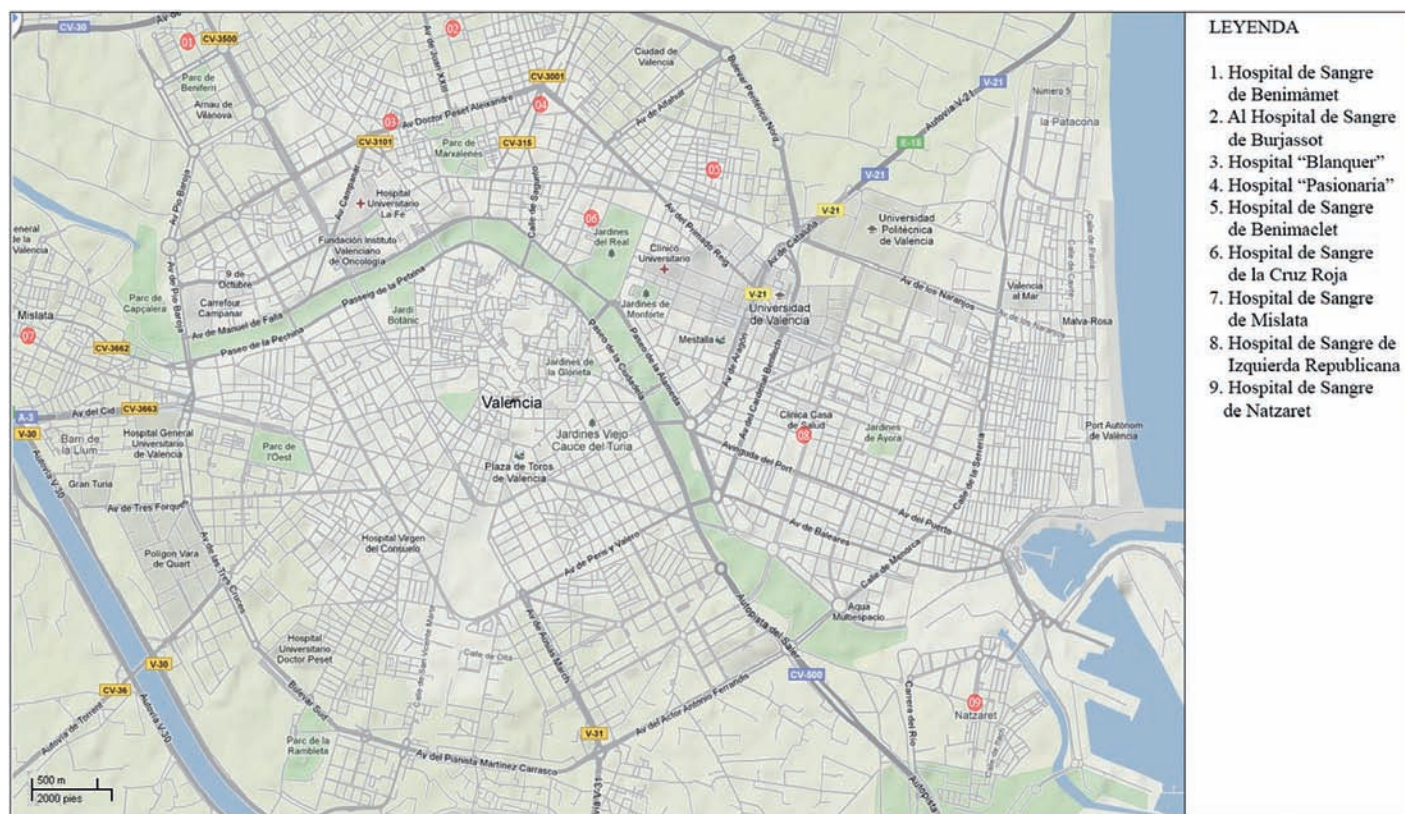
CV-30
Av de
01
CV-3500
02
Parc de Beniferri
Arnau de Vilanova
Av de Joan XXIII
CV-3001
Ciudad de Valencia
04
03
Av Doctor Peset Aleixandre
CV-3101
Parc de Marxalenes
CV-315
Av de Alfahuir
Bulevar Periférico Norte
V-21
Autovía V-21
Número 5
La Patacona
E-15
05
V-21
Av Pio Baroja
Av Campanar
Hospital Universitario La Fe
Calle de Sagunto
06
Jardines del Real
Av del Primado Reig
V-21
Av de Cataluña
Universidad Politécnica de Valencia
General de la Valencia
Fundación Instituto Valenciano de Oncología
Clínico Universitario
Av de Pio Baroja
9 de Octubre
Jardines de Monforte
V-21
Universidad de Valencia
Av de los Naranjos
Valencia al Mar
Av de los Naranjos
Malva-Rosa
Calle de Pavía
Calle del Cavite
Parc de Capçalera
Carrefour Campanar
Passeig de la Petxina
Jardí Botànic
Mestalla
Av de Aragón
Mislata
07
Av de Manuel de Falla
Paseo de la Pechina
CV-3662
Jardines de la Glorieta
Paseo de la Alameda
Av del Cardenal Benlloch
A-3
Av del Cid
CV-3663
Valencia
Paseo de la Ciudadela
Clínica Casa de Salud
08
Jardines de Ayora
Port Autònom de València
V-30
Barri de la Llum
Hospital General Universitario de Valencia
Parc de l'Oest
Jardines Viejo Cauce del Turia
Avenida del Port
Calle de la Serrería
Autovía V-30
Gran Turia
Plaza de Toros de Valencia
Av del Puerto
Av de Tres Forques
Av de las Tres Cruces
Av de Baleares
Polígon Vara de Quart
Hospital Virgen del Consuelo
Av de Peris y Valero
Calle de Menorca
Aqua Multiespacio
Av de Ausias March
Autopista del Saler
Hospital Universitario Doctor Peset
Calle de San Vicente Mártir
Calle de Olta
CV-500
V-30
CV-36
Autovía V-30
Bulevar Sur
Av del Actor Antonio Ferrandis
Carrera del Río
09
Natzaret
Autovía de Torrent
Parc de la Rambleta
V-31
Av del Pianista Martínez Carrasco
V-31
Autopista
500 m
2000 pies

LEYENDA

1. Hospital de Sangre de Benimàmet
2. Al Hospital de Sangre de Burjassot
3. Hospital "Blanquer"
4. Hospital "Pasionaria"
5. Hospital de Sangre de Benimaclet
6. Hospital de Sangre de la Cruz Roja
7. Hospital de Sangre de Mislata
8. Hospital de Sangre de Izquierda Republicana
9. Hospital de Sangre de Natzaret